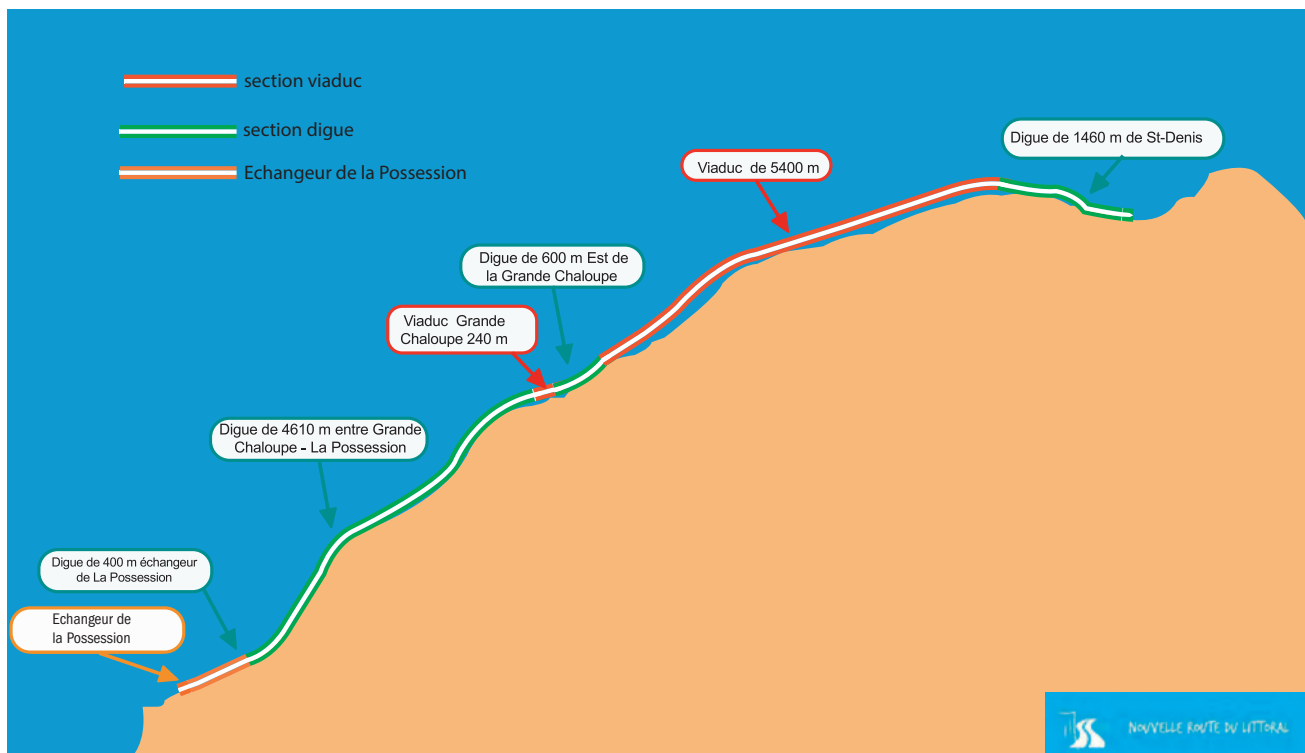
section viaduc

section digue

Echangeur de la Possession

Digue de 1460 m de St-Denis

Viaduc de 5400 m

Digue de 600 m Est de la Grande Chaloupe

Viaduc Grande Chaloupe 240 m

Digue de 4610 m entre Grande Chaloupe - La Possession

Digue de 400 m échangeur de La Possession

Echangeur de la Possession

NOUVELLE ROUTE DU LITTORAL